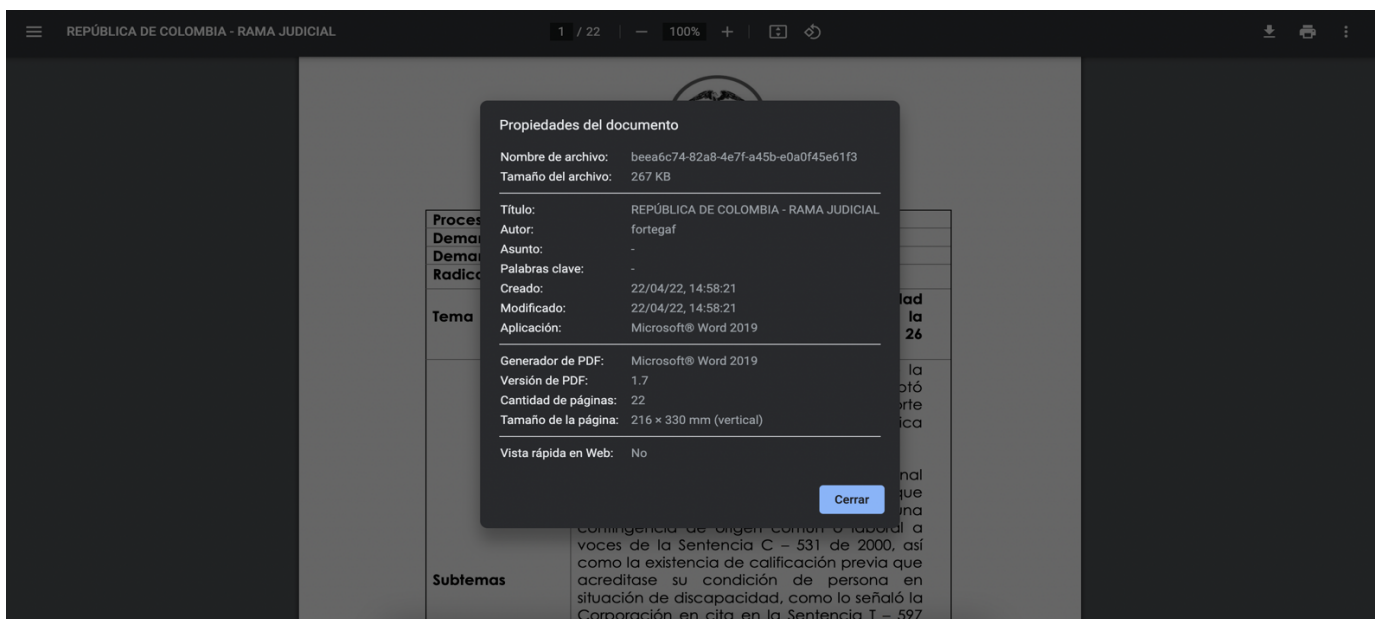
REPÚBLICA DE COLOMBIA - RAMA JUDICIAL

1 / 22 | — 100% +

Proces
Demai
Demai
Radic

Tema

lad
la
26

la
ptó
prte
ica

nal
que
una

Propiedades del documento

| Nombre de archivo: | beea6c74-82a8-4e7f-a45b-e0a0f45e61f3 |
|---|---|
| Tamaño del archivo: | 267 KB |
| Título: | REPÚBLICA DE COLOMBIA - RAMA JUDICIAL |
| Autor: | fortegaf |
| Asunto: | - |
| Palabras clave: | - |
| Creado: | 22/04/22, 14:58:21 |
| Modificado: | 22/04/22, 14:58:21 |
| Aplicación: | Microsoft® Word 2019 |
| Generador de PDF: | Microsoft® Word 2019 |
| Versión de PDF: | 1.7 |
| Cantidad de páginas: | 22 |
| Tamaño de la página: | 216 × 330 mm (vertical) |
| Vista rápida en Web: | No |

Cerrar

contingencia de origen común o laboral a voces de la Sentencia C – 531 de 2000, así como la existencia de calificación previa que acreditase su condición de persona en situación de discapacidad, como lo señaló la Corporación en cita en la Sentencia T – 597

Subtemas